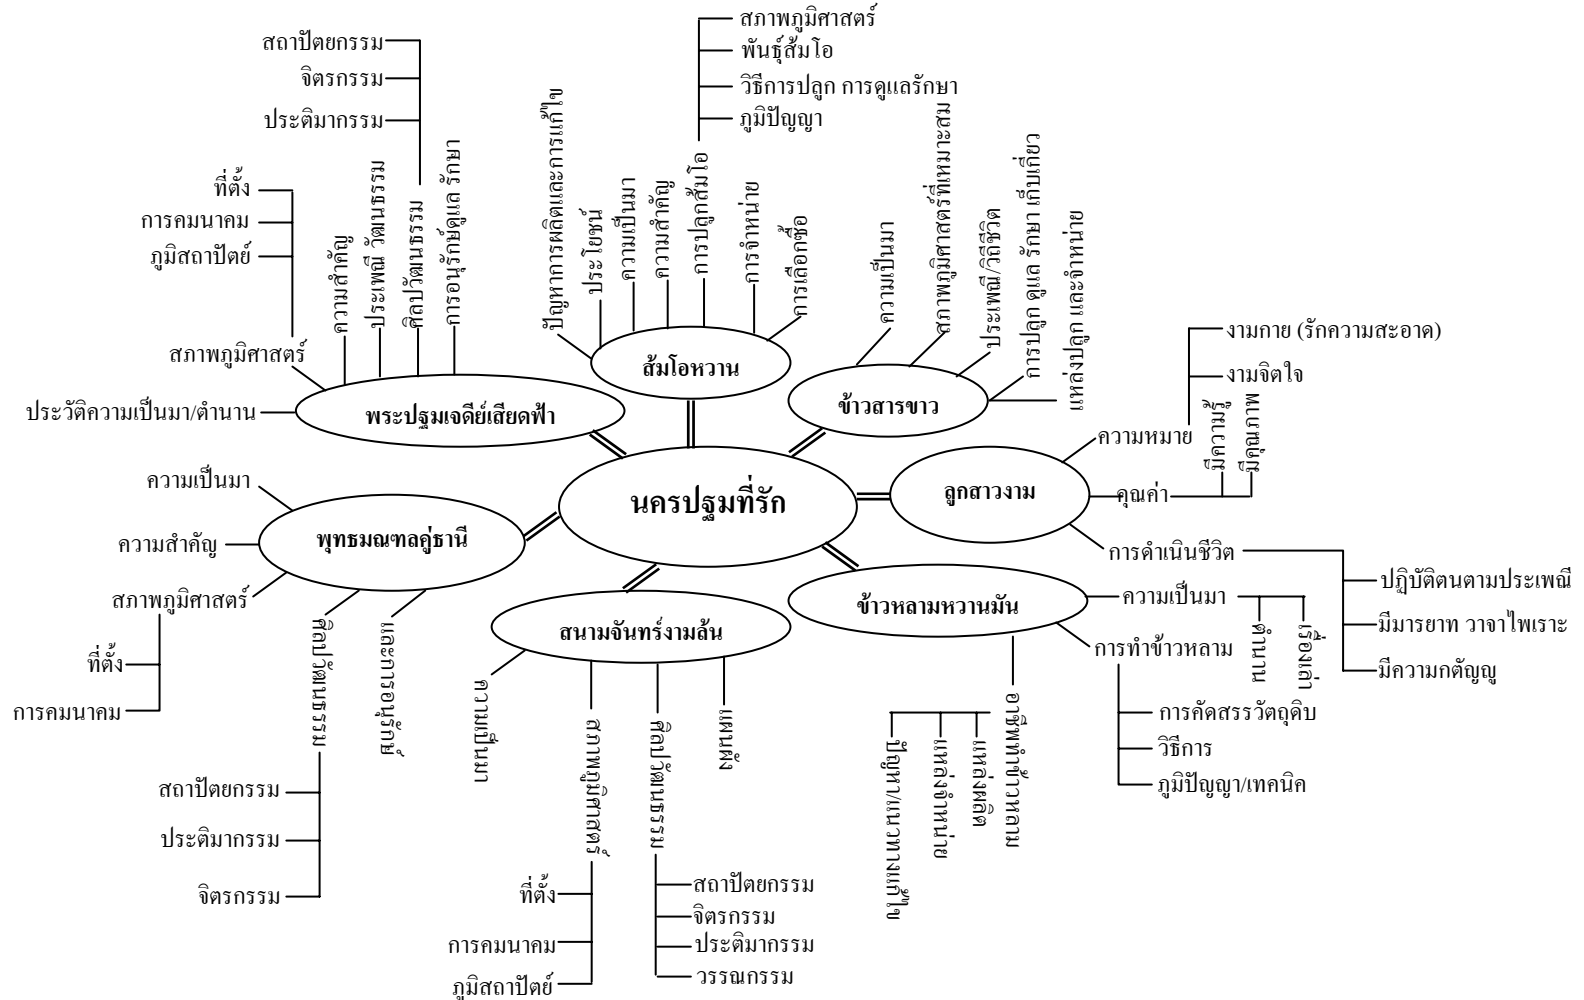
นครปฐมที่รัก

พระปฐมเจดีย์เสียดฟ้า
ประวัติความเป็นมา/ตำนาน
สภาพภูมิศาสตร์
ที่ตั้ง
การคมนาคม
ภูมิสถาปัตย์
ความสำคัญ
ประเพณี วัฒนธรรม
ศิลปวัฒนธรรม
สถาปัตยกรรม
จิตรกรรม
ประติมากรรม
การอนุรักษ์ดูแล รักษา

ส้มโอหวาน
ปัญหาการผลิตและการแก้ไข
ประโยชน์
ความเป็นมา
ความสำคัญ
การปลูกส้มโอ
สภาพภูมิศาสตร์
พันธุ์ส้มโอ
วิธีการปลูก การดูแลรักษา
ภูมิปัญญา
การจำหน่าย
การเลือกซื้อ

ข้าวสารขาว
ความเป็นมา
สภาพภูมิศาสตร์ที่เหมาะสม
ประเพณี/วิถีชีวิต
การปลูก ดูแล รักษา เก็บเกี่ยว
แหล่งปลูก และจำหน่าย

ลูกสาวงาม
ความหมาย
คุณค่า
มีความรู้
มีคุณภาพ
งามกาย (รักความสะอาด)
งามจิตใจ
การดำเนินชีวิต
ปฏิบัติตนตามประเพณี
มีมารยาท วาจาไพเราะ
มีความกตัญญู

ข้าวหลามหวานมัน
ความเป็นมา
ตำนาน
เรื่องเล่า
การทำข้าวหลาม
การคัดสรรวัตถุดิบ
วิธีการ
ภูมิปัญญา/เทคนิค
อาชีพทำข้าวหลาม
แหล่งผลิต
แหล่งจำหน่าย
ปัญหาและการแก้ไข

สนามจันทร์งามล้น
ความเป็นมา
สภาพภูมิศาสตร์
ที่ตั้ง
การคมนาคม
ภูมิสถาปัตย์
ศิลปวัฒนธรรม
สถาปัตยกรรม
จิตรกรรม
ประติมากรรม
วรรณกรรม
บุคคล

พุทธมณฑลคู่ธานี
ความเป็นมา
ความสำคัญ
สภาพภูมิศาสตร์
ที่ตั้ง
การคมนาคม
ศิลปวัฒนธรรม
สถาปัตยกรรม
ประติมากรรม
จิตรกรรม
แหล่งเรียนรู้